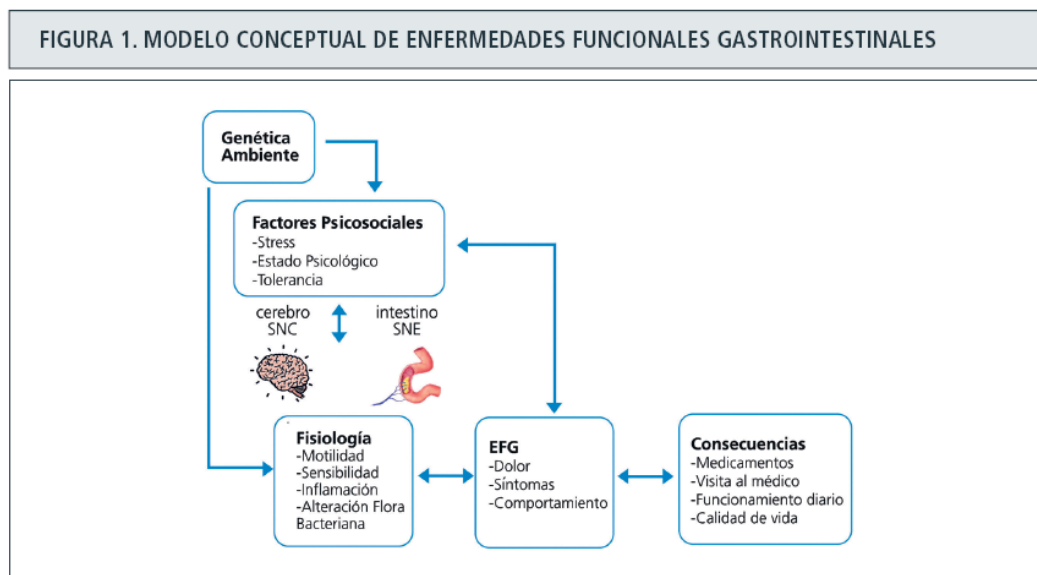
FIGURA 1. MODELO CONCEPTUAL DE ENFERMEDADES FUNCIONALES GASTROINTESTINALES

Genética
Ambiente

Factores Psicosociales
-Stress
-Estado Psicológico
-Tolerancia

cerebro
SNC

intestino
SNE

Fisiología
-Motilidad
-Sensibilidad
-Inflamación
-Alteración Flora Bacteriana

EFG
-Dolor
-Síntomas
-Comportamiento

Consecuencias
-Medicamentos
-Visita al médico
-Funcionamiento diario
-Calidad de vida